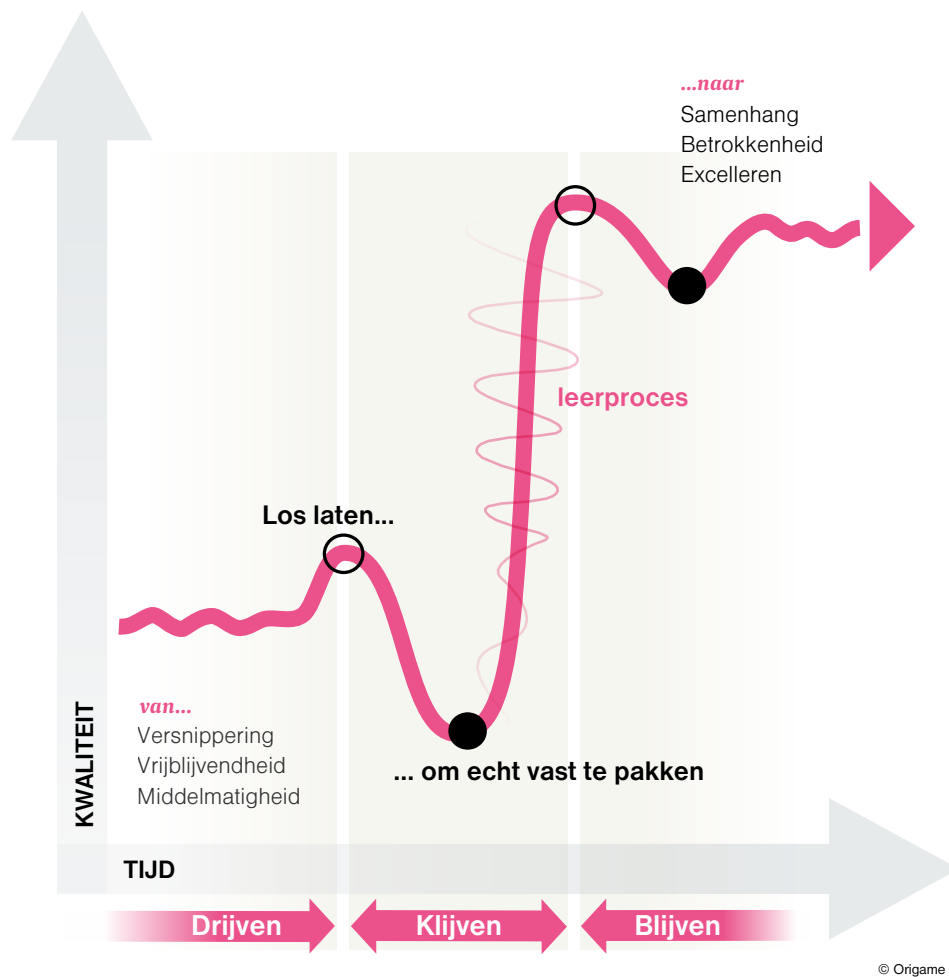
...naar
Samenhang
Betrokkenheid
Excelleren

leerproces

Los laten...

... om echt vast te pakken

van...
Versnippering
Vrijblijvendheid
Middelmatigheid

KWALITEIT

TIJD

Drijven
Klijven
Blijven

© Origame